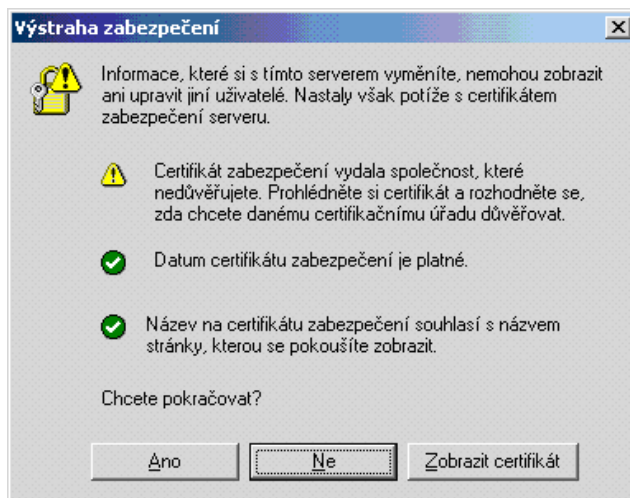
Výstraha zabezpečení

×

Informace, které si s tímto serverem vyměníte, nemohou zobrazit ani upravit jiní uživatelé. Nastaly však potíže s certifikátem zabezpečení serveru.

Certifikát zabezpečení vydala společnost, které nedůvěřujete. Prohlédněte si certifikát a rozhodněte se, zda chcete danému certifikačnímu úřadu důvěřovat.

Datum certifikátu zabezpečení je platné.

Název na certifikátu zabezpečení souhlasí s názvem stránky, kterou se pokoušíte zobrazit.

Chcete pokračovat?

Ano

Ne

Zobrazit certifikát